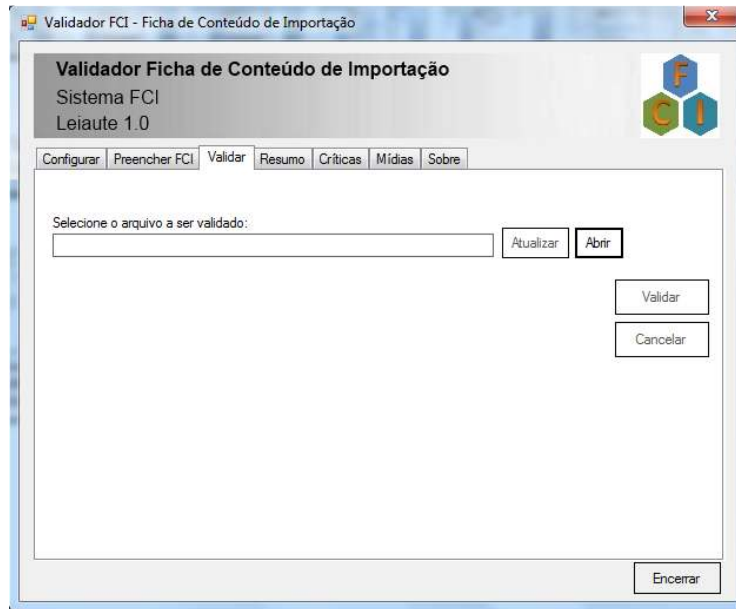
Validador FCI - Ficha de Conteúdo de Importação

Validador Ficha de Conteúdo de Importação
Sistema FCI
Leiaute 1.0

F
C I

Configurar | Preencher FCI | Validar | Resumo | Críticas | Mídias | Sobre

Selecione o arquivo a ser validado:

Atualizar
Abrir

Validar
Cancelar

Encerrar